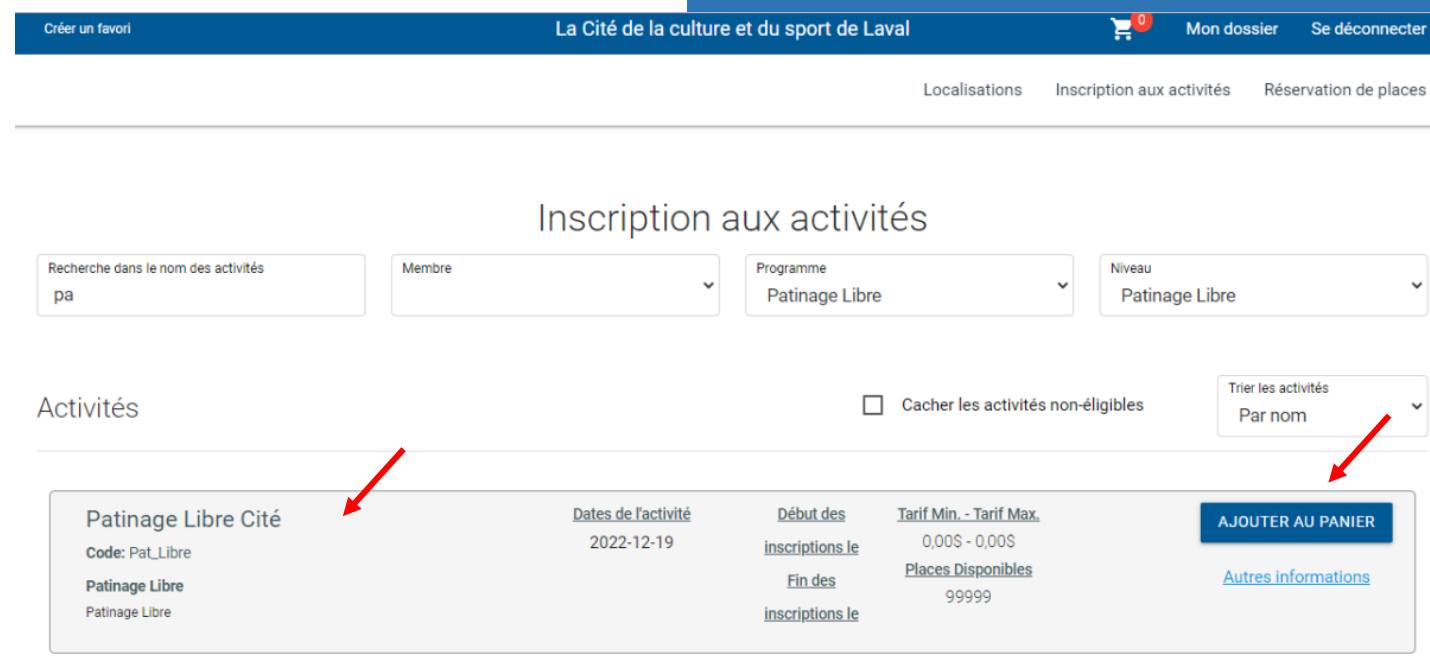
Créer un favori

La Cité de la culture et du sport de Laval

0

Mon dossier

Se déconnecter

Localisations

Inscription aux activités

Réservation de places

Inscription aux activités

Recherche dans le nom des activités
pa

Membre

Programme
Patinage Libre

Niveau
Patinage Libre

Activités

Cacher les activités non-éligibles

Trier les activités
Par nom

Patinage Libre Cité
Code: Pat_Libre
Patinage Libre
Patinage Libre

Dates de l'activité
2022-12-19

Début des inscriptions le
Fin des inscriptions le

Tarif Min. - Tarif Max.
0,00$ - 0,00$
Places Disponibles
99999

AJOUTER AU PANIER

Autres informations